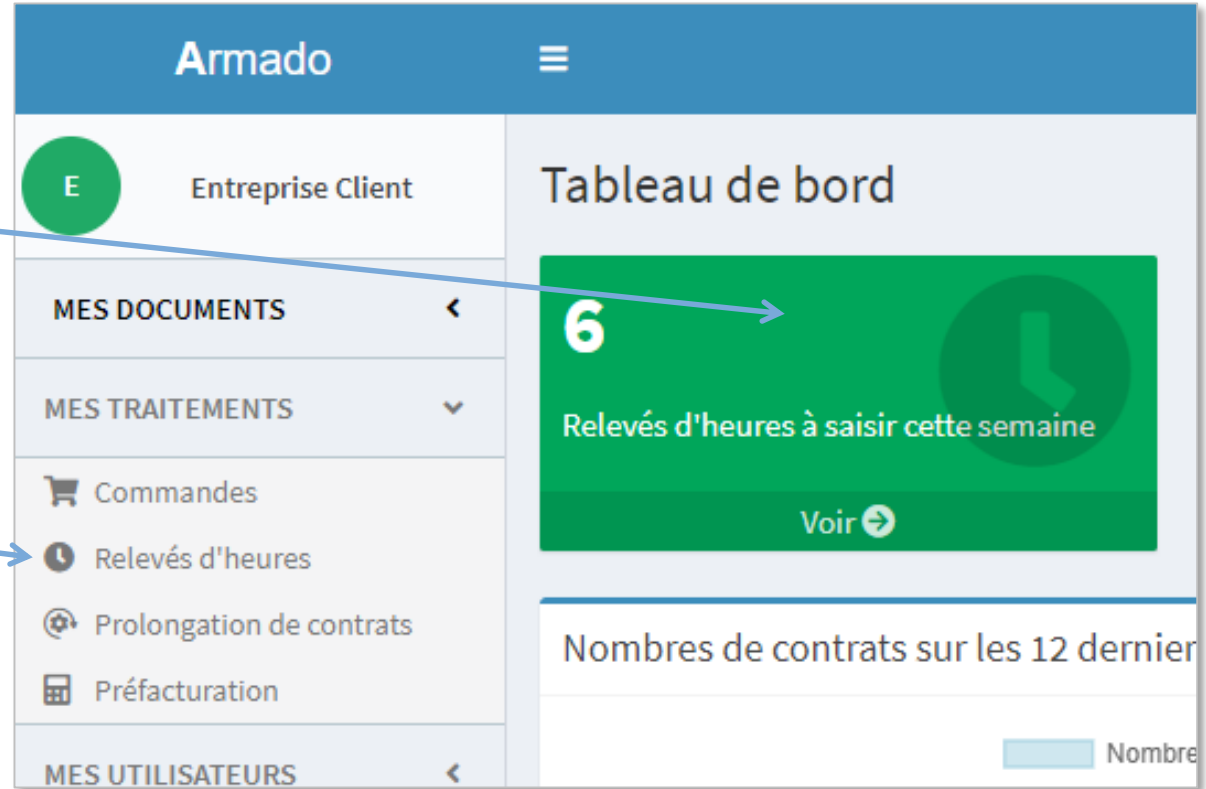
Armado

E

Entreprise Client

MES DOCUMENTS

MES TRAITEMENTS

Commandes

Relevés d'heures

Prolongation de contrats

Préfacturation

MES UTILISATEURS

Tableau de bord

6

Relevés d'heures à saisir cette semaine

Voir

Nombres de contrats sur les 12 dernier

Nombre